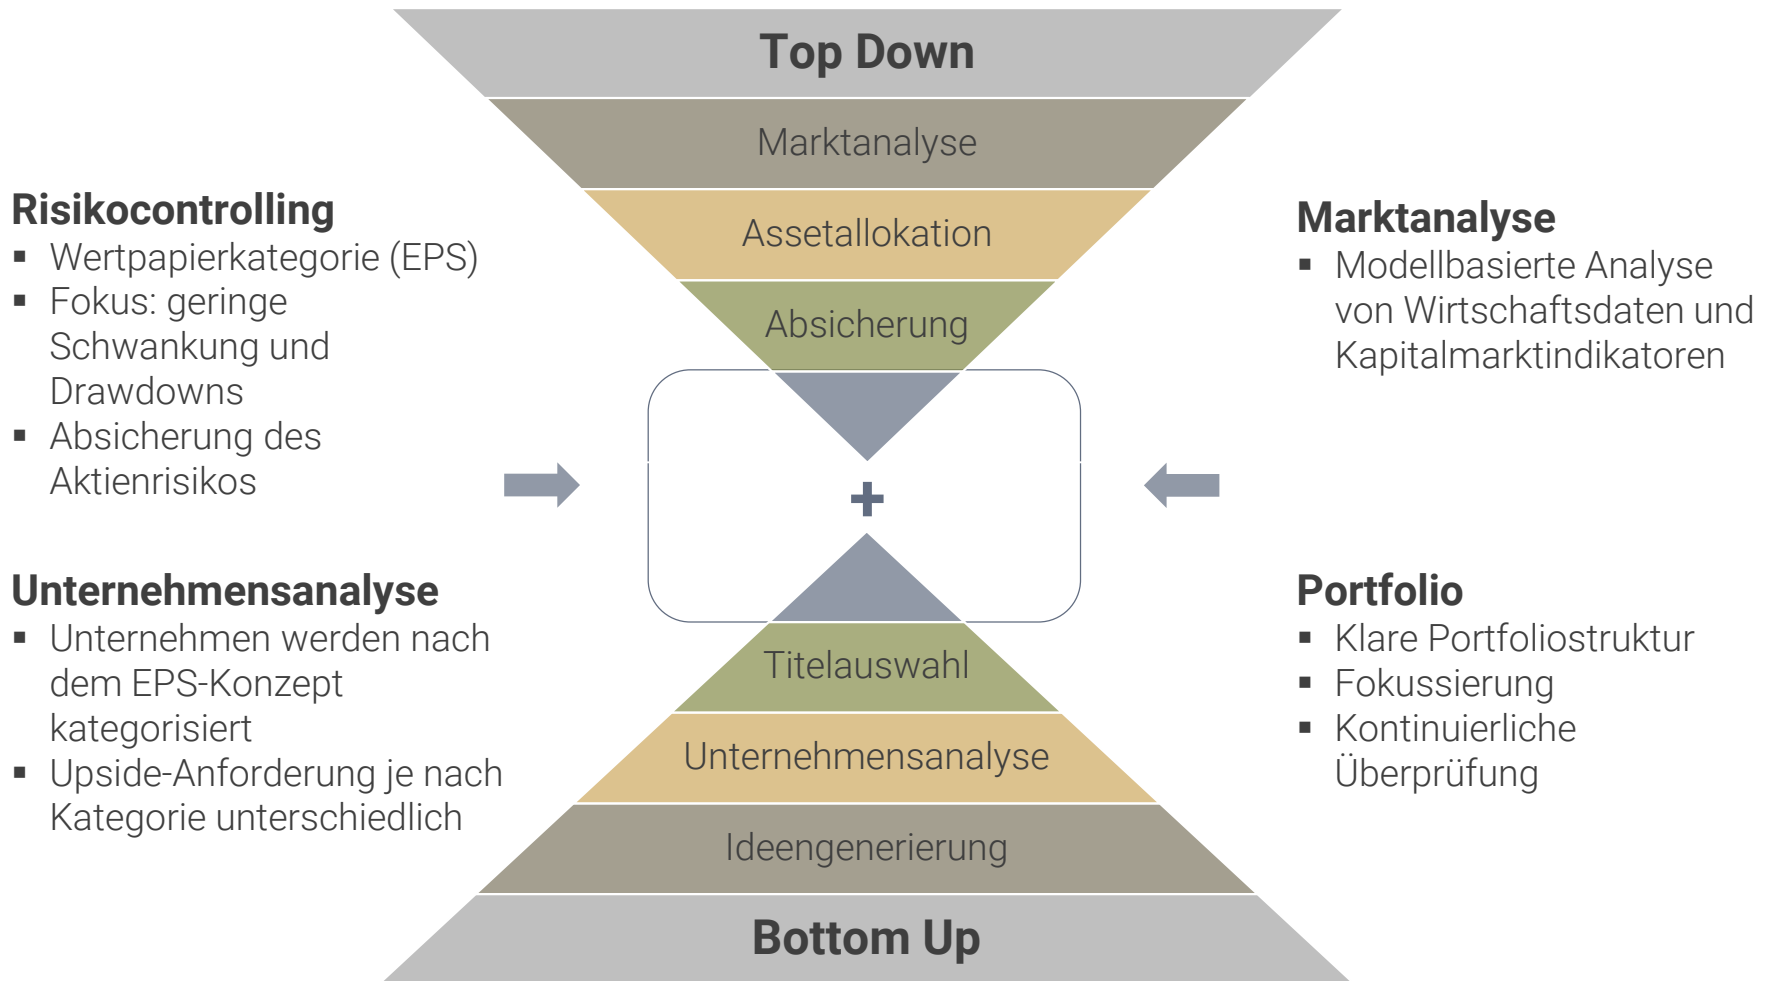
Top Down

Marktanalyse

Assetallokation

Absicherung

+

Titelauswahl

Unternehmensanalyse

Ideengenerierung

Bottom Up

Risikocontrolling
- Wertpapierkategorie (EPS)
- Fokus: geringe Schwankung und Drawdowns
- Absicherung des Aktienrisikos

Unternehmensanalyse
- Unternehmen werden nach dem EPS-Konzept kategorisiert
- Upside-Anforderung je nach Kategorie unterschiedlich

Marktanalyse
- Modellbasierte Analyse von Wirtschaftsdaten und Kapitalmarktindikatoren

Portfolio
- Klare Portfoliostruktur
- Fokussierung
- Kontinuierliche Überprüfung